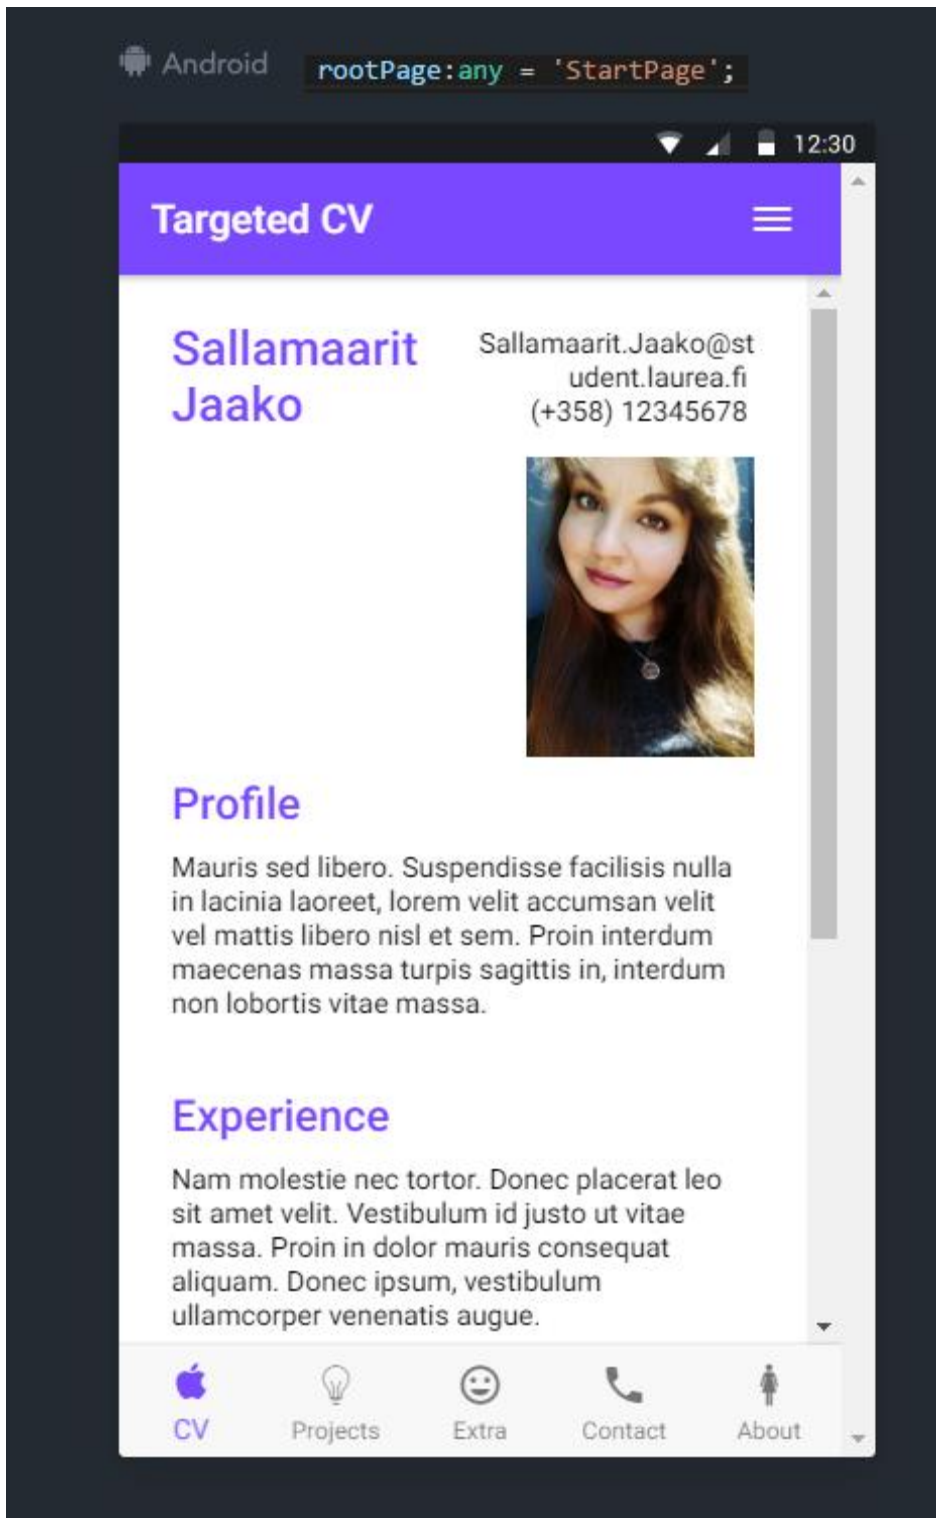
Android rootPage:any = 'StartPage';

12:30

Targeted CV

Sallamaarit Jaako

Sallamaarit.Jaako@student.laurea.fi
(+358) 12345678

Profile

Mauris sed libero. Suspendisse facilisis nulla in lacinia laoreet, lorem velit accumsan velit vel mattis libero nisl et sem. Proin interdum maecenas massa turpis sagittis in, interdum non lobortis vitae massa.

Experience

Nam molestie nec tortor. Donec placerat leo sit amet velit. Vestibulum id justo ut vitae massa. Proin in dolor mauris consequat aliquam. Donec ipsum, vestibulum ullamcorper venenatis augue.

CV Projects Extra Contact About